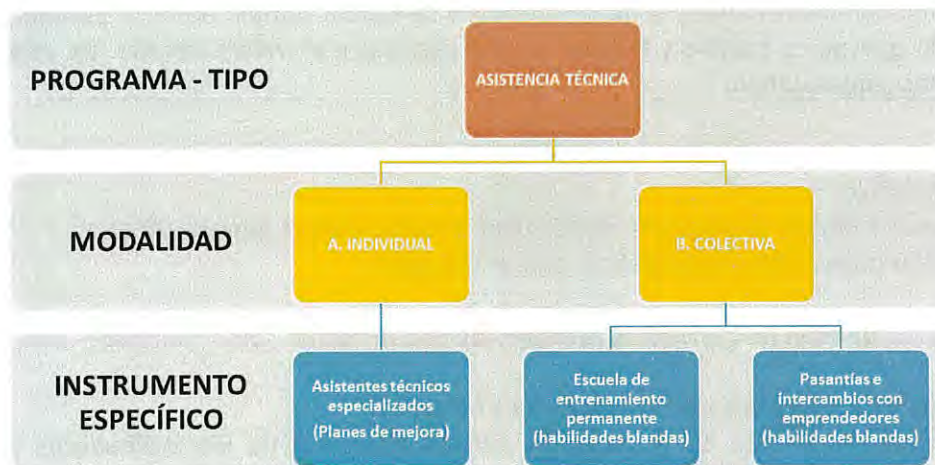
PROGRAMA - TIPO

ASISTENCIA TÉCNICA

MODALIDAD

A. INDIVIDUAL

B. COLECTIVA

INSTRUMENTO ESPECÍFICO

Asistentes técnicos especializados (Planes de mejora)

Escuela de entrenamiento permanente (habilidades blandas)

Pasantías e intercambios con emprendedores (habilidades blandas)